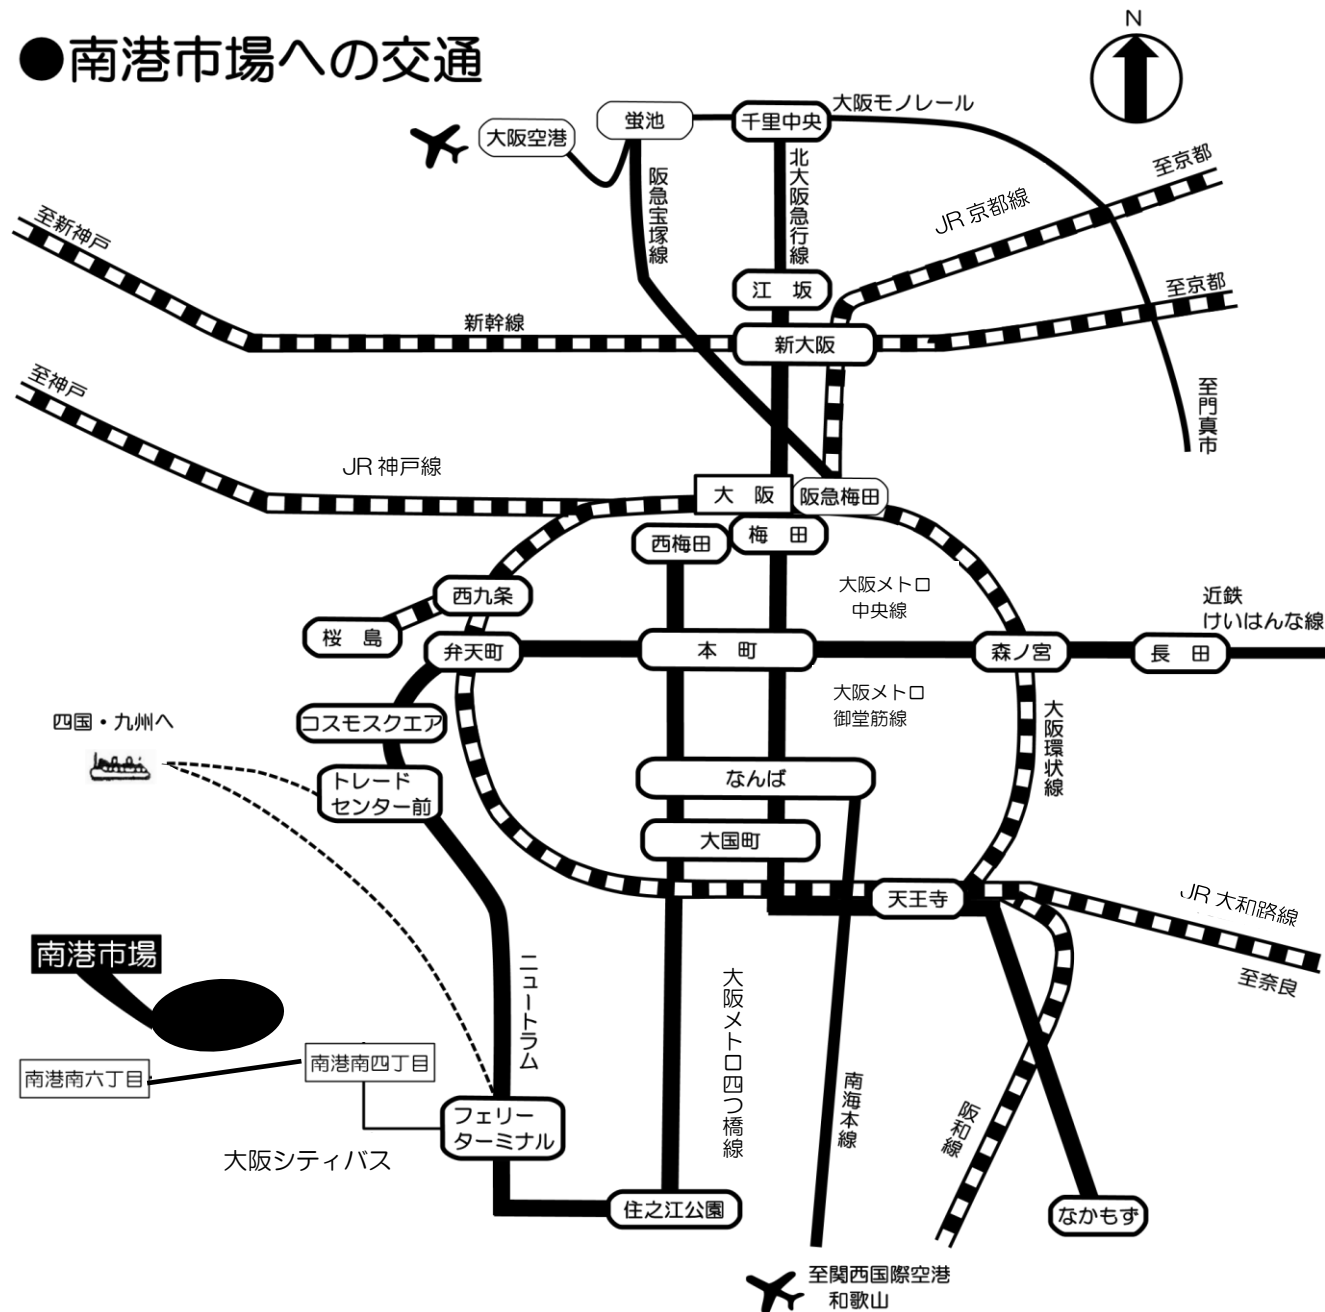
●南港市場への交通

N

大阪空港
蛍池
千里中央
大阪モノレール
阪急宝塚線
北大阪急行線
至京都
JR 京都線
至新神戸
江　坂
至京都
新幹線
新大阪
至門真市
至神戸
JR 神戸線
大　阪
阪急梅田
西梅田
梅　田
大阪メトロ中央線
近鉄けいはんな線
西九条
桜　島
弁天町
本　町
森ノ宮
長　田
大阪メトロ御堂筋線
四国・九州へ
コスモスクエア
大阪環状線
トレードセンター前
なんば
大国町
天王寺
JR 大和路線
至奈良
南港市場
ニュートラム
大阪メトロ四つ橋線
南港南四丁目
南港南六丁目
南海本線
阪和線
フェリーターミナル
大阪シティバス
住之江公園
なかもず
至関西国際空港
和歌山